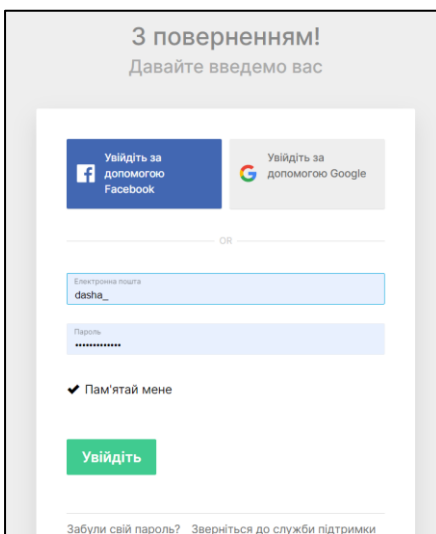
З поверненням!
Давайте введемо вас

Увійдіть за допомогою Facebook

Увійдіть за допомогою Google

OR

Електронна пошта
dasha_

Пароль
•••••••••••••

✔ Пам'ятай мене

Увійдіть

Забули свій пароль? Зверніться до служби підтримки